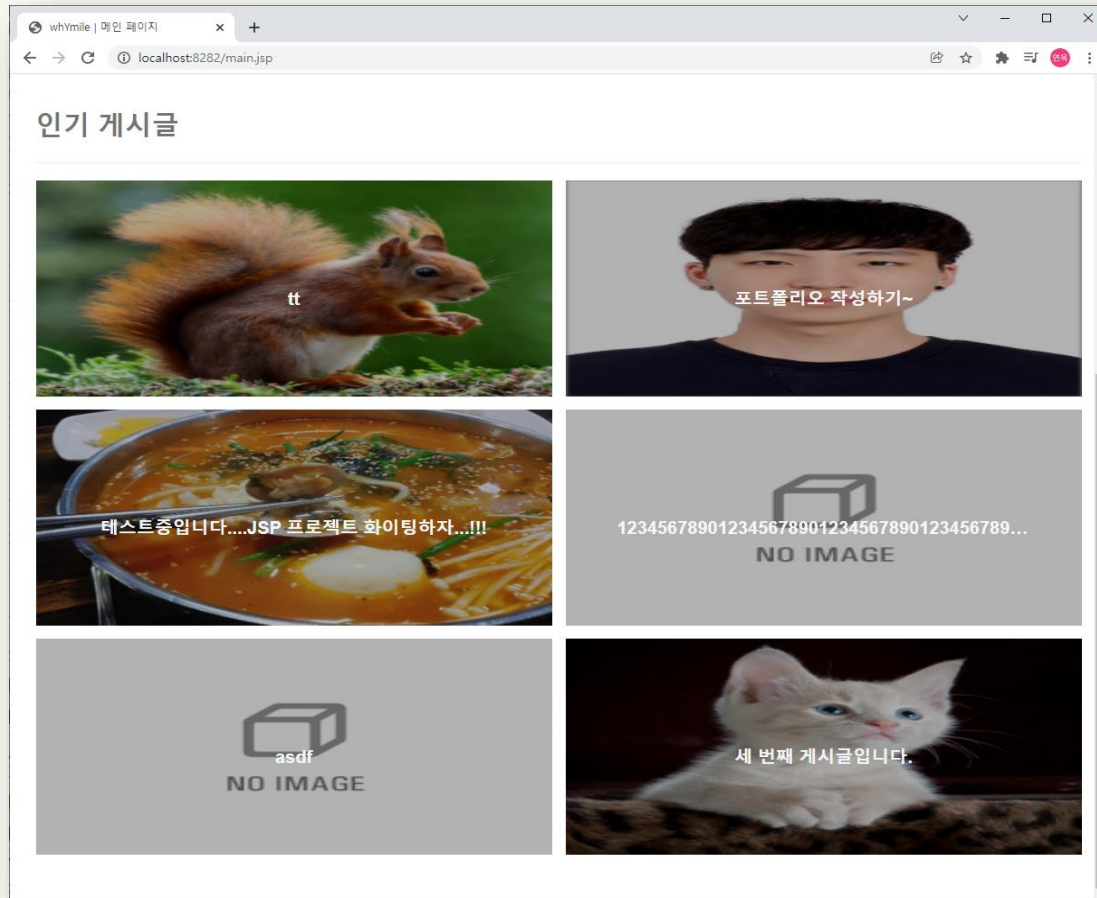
whYmile | 메인 페이지
localhost:8282/main.jsp
연욱

인기 게시글

tt

포트폴리오 작성하기~

테스트중입니다....JSP 프로젝트 화이팅하자...!!!

1234567890123456789012345678901234567890123456789...
NO IMAGE

asdf
NO IMAGE

세 번째 게시글입니다.